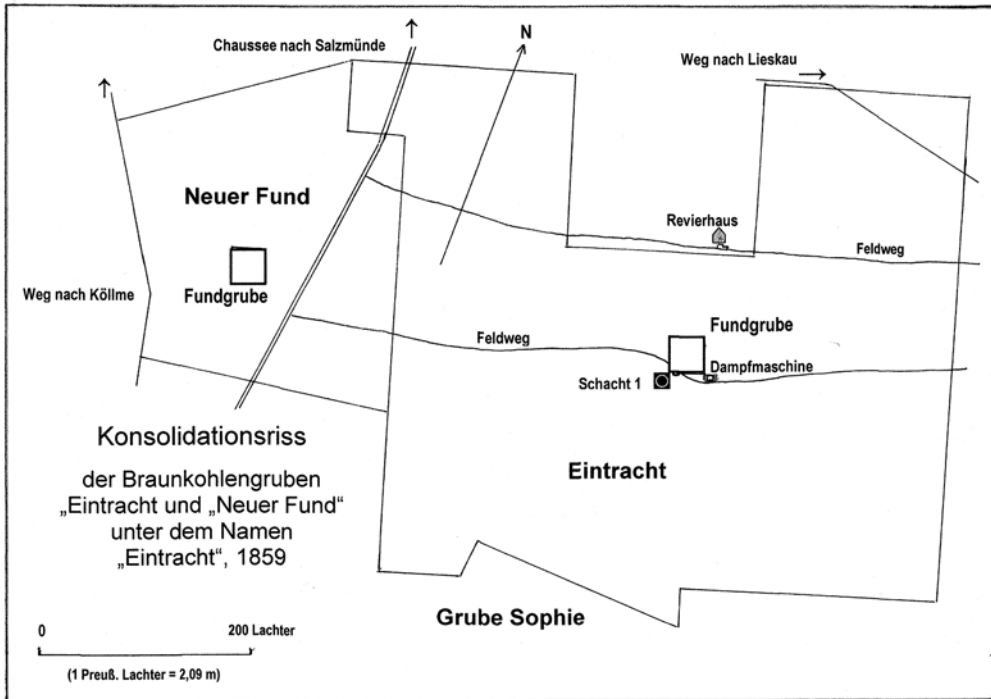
Chaussee nach Salzmünde

N

Weg nach Lieskau

Neuer Fund

Revierhaus

Feldweg

Weg nach Köllme

Fundgrube

Feldweg

Fundgrube

Dampfmaschine

Schacht 1

Konsolidationsriss

der Braunkohlengruben „Eintracht und „Neuer Fund“ unter dem Namen „Eintracht“, 1859

Eintracht

0

200 Lachter

(1 Preuß. Lachter = 2,09 m)

Grube Sophie